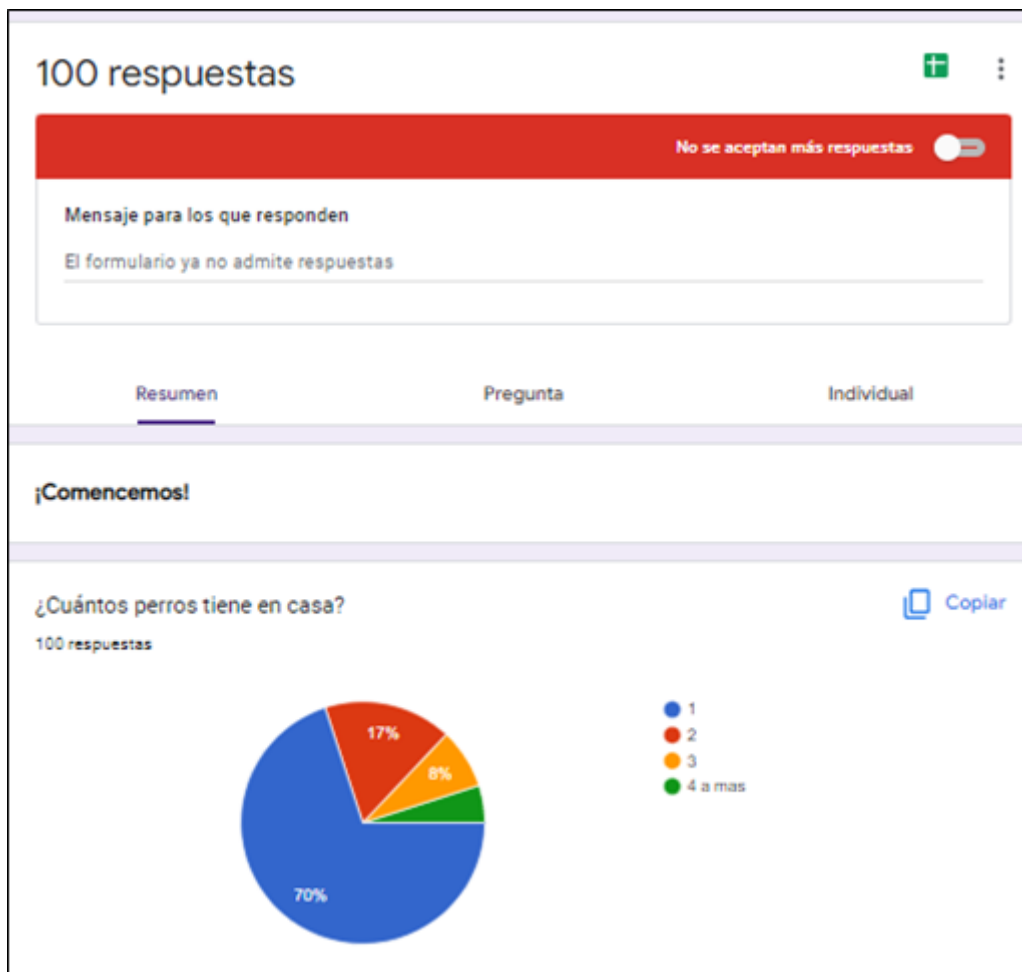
100 respuestas

No se aceptan más respuestas

Mensaje para los que responden

El formulario ya no admite respuestas

Resumen

Pregunta

Individual

¡Comencemos!

¿Cuántos perros tiene en casa?

Copiar

100 respuestas

17%

8%

70%

1
2
3
4 a mas